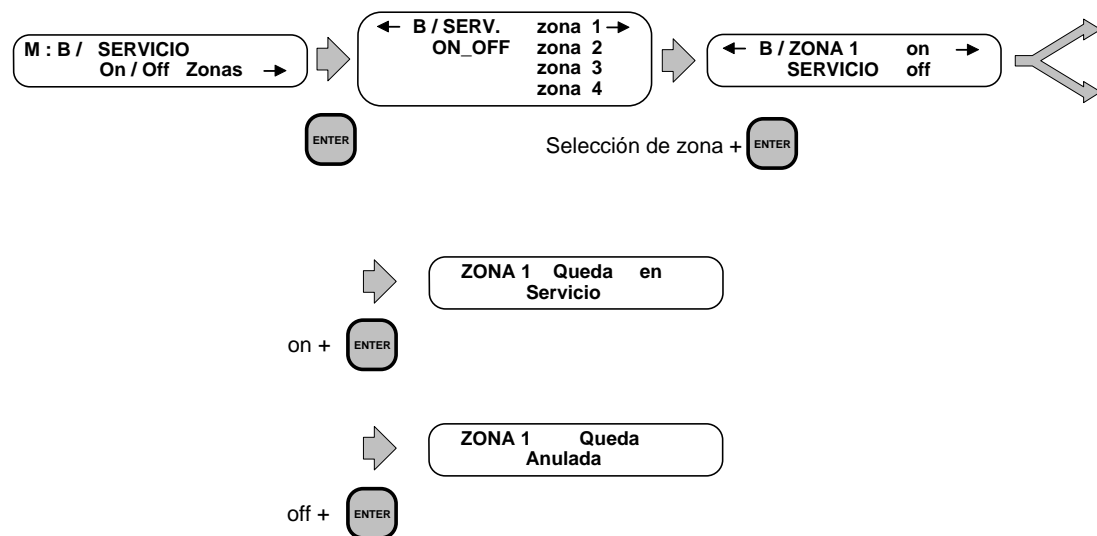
M : B / SERVICIO
On / Off Zonas →

← B / SERV. zona 1 →
ON_OFF zona 2
zona 3
zona 4

← B / ZONA 1 on →
SERVICIO off

ENTER

Selección de zona + ENTER

ZONA 1 Queda en
Servicio

on + ENTER

ZONA 1 Queda
Anulada

off + ENTER